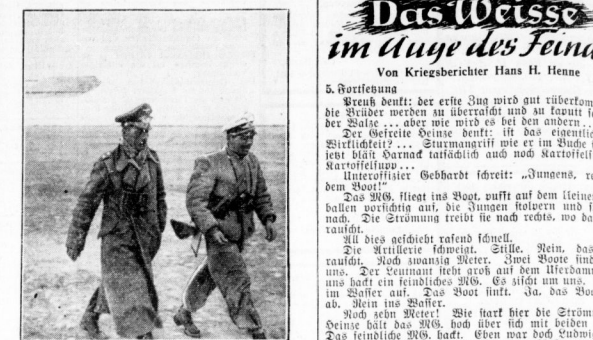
Das Weisse
im Auge des Feind

Von Kriegsberichter Hans H. Henne

5. Fortsetzung

Preuß denkt: der erste Zug wird gut rüberkom die Brüder werden zu überrascht und zu kaputt s der Walze ... aber wie wird es bei den andern ...

Der Gefreite Heinze denkt: ist das eigentlic Wirklichkeit? ... Sturmangriff wie er im Buche s jetzt bläst Harnack tatsächlich auch noch Kartoffel Kartoffelsupp ...

Unteroffizier Gebhardt schreit: „Jungens, r dem Boot!"

Das MG. fliegt ins Boot, pufft auf dem kleinen ballen vorsichtig auf, die Jungen stolpern und f nach. Die Strömung treibt sie nach rechts, wo da rauscht.

All dies geschieht rasend schnell.

Die Artillerie schweigt. Stille. Nein, das rauscht. Noch zwanzig Meter. Zwei Boote sind uns. Der Leutnant steht groß auf dem Uferdamm uns hackt ein feindliches MG. Es zischt um uns, im Wasser auf. Das Boot sinkt. Ja, das Boo ab. Rein ins Wasser.

Noch zehn Meter! Wie stark hier die Ström Heinze hält das MG. hoch über sich mit beiden Das feindliche MG. hackt. Eben war doch Ludwig